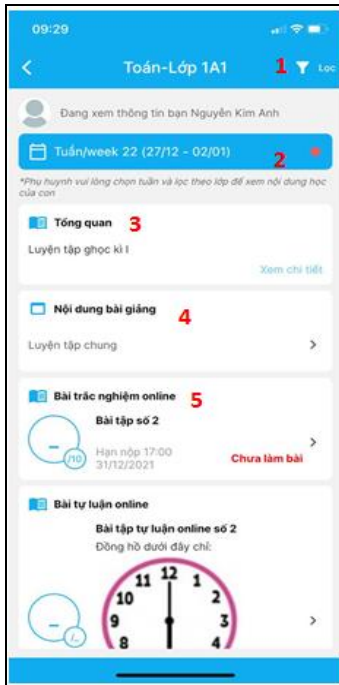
09:29

Toán-Lớp 1A1

1 Lọc

Đang xem thông tin bạn Nguyễn Kim Anh

Tuần/week 22 (27/12 - 02/01) 2

*Phụ huynh vui lòng chọn tuần và lọc theo lớp để xem nội dung học của con

Tổng quan 3

Luyện tập ghọc kì I

Xem chi tiết

Nội dung bài giảng 4

Luyện tập chung

Bài trắc nghiệm online 5

Bài tập số 2

–
/10

Hạn nộp 17:00
31/12/2021

Chưa làm bài

Bài tự luận online

Bài tập tự luận online số 2

Đồng hồ dưới đây chỉ:

–
/..

11 12 1
10 2
9 3
8 4